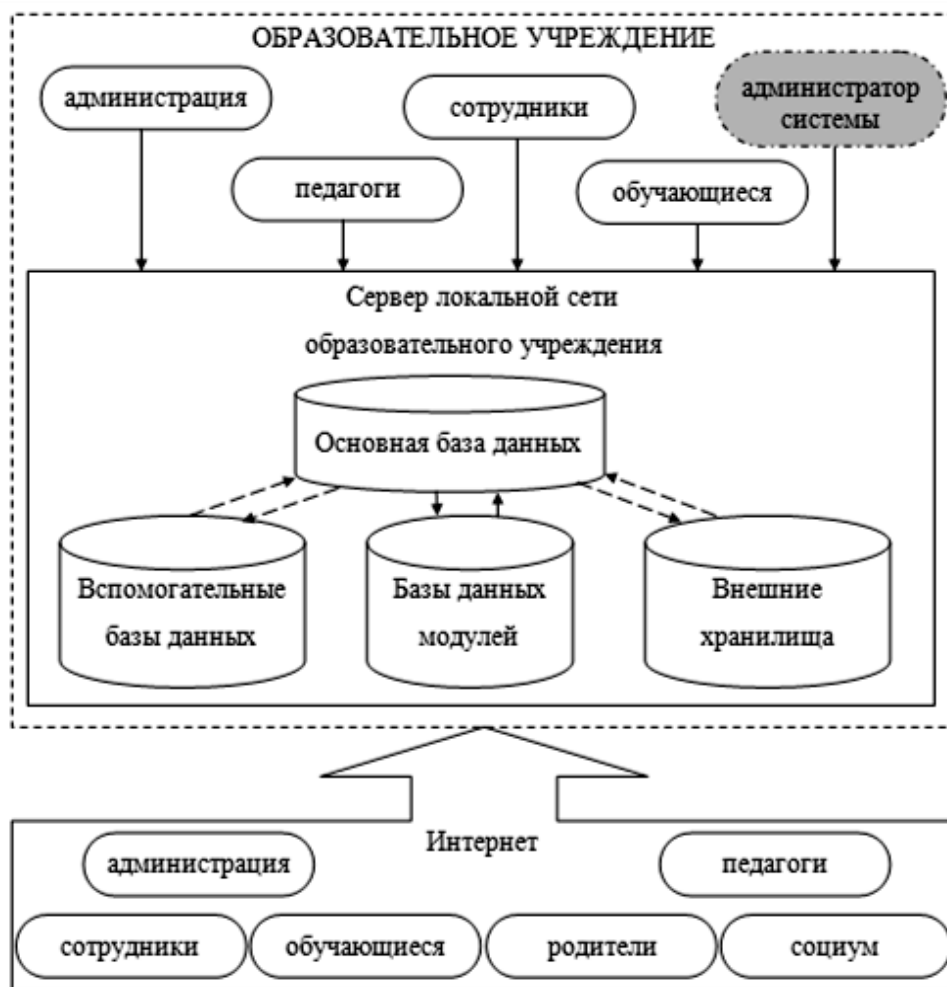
ОБРАЗОВАТЕЛЬНОЕ УЧРЕЖДЕНИЕ

администрация

сотрудники

администратор системы

педагоги

обучающиеся

Сервер локальной сети образовательного учреждения

Основная база данных

Вспомогательные базы данных

Базы данных модулей

Внешние хранилища

Интернет

администрация

педагоги

сотрудники

обучающиеся

родители

социум